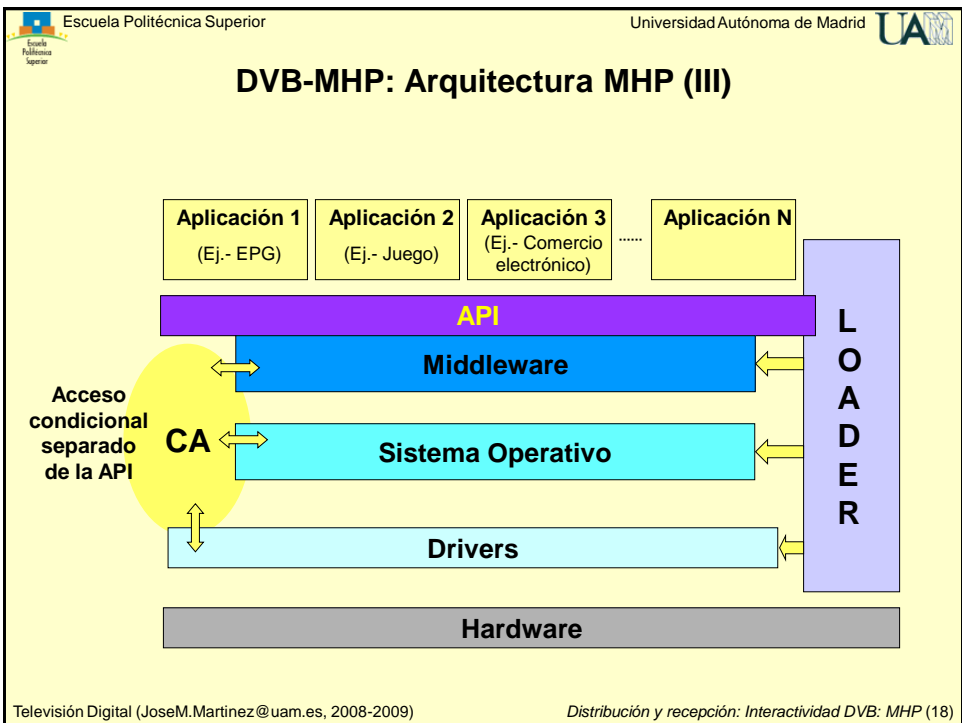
Escuela Politécnica Superior

Escuela Politécnica Superior

Universidad Autónoma de Madrid

UAM

DVB-MHP: Arquitectura MHP (III)

Aplicación 1
(Ej.- EPG)

Aplicación 2
(Ej.- Juego)

Aplicación 3
(Ej.- Comercio electrónico)

......

Aplicación N

API

LOADER

Middleware

Acceso condicional separado de la API

CA

Sistema Operativo

Drivers

Hardware

Televisión Digital (JoseM.Martinez@uam.es, 2008-2009)

Distribución y recepción: Interactividad DVB: MHP (18)